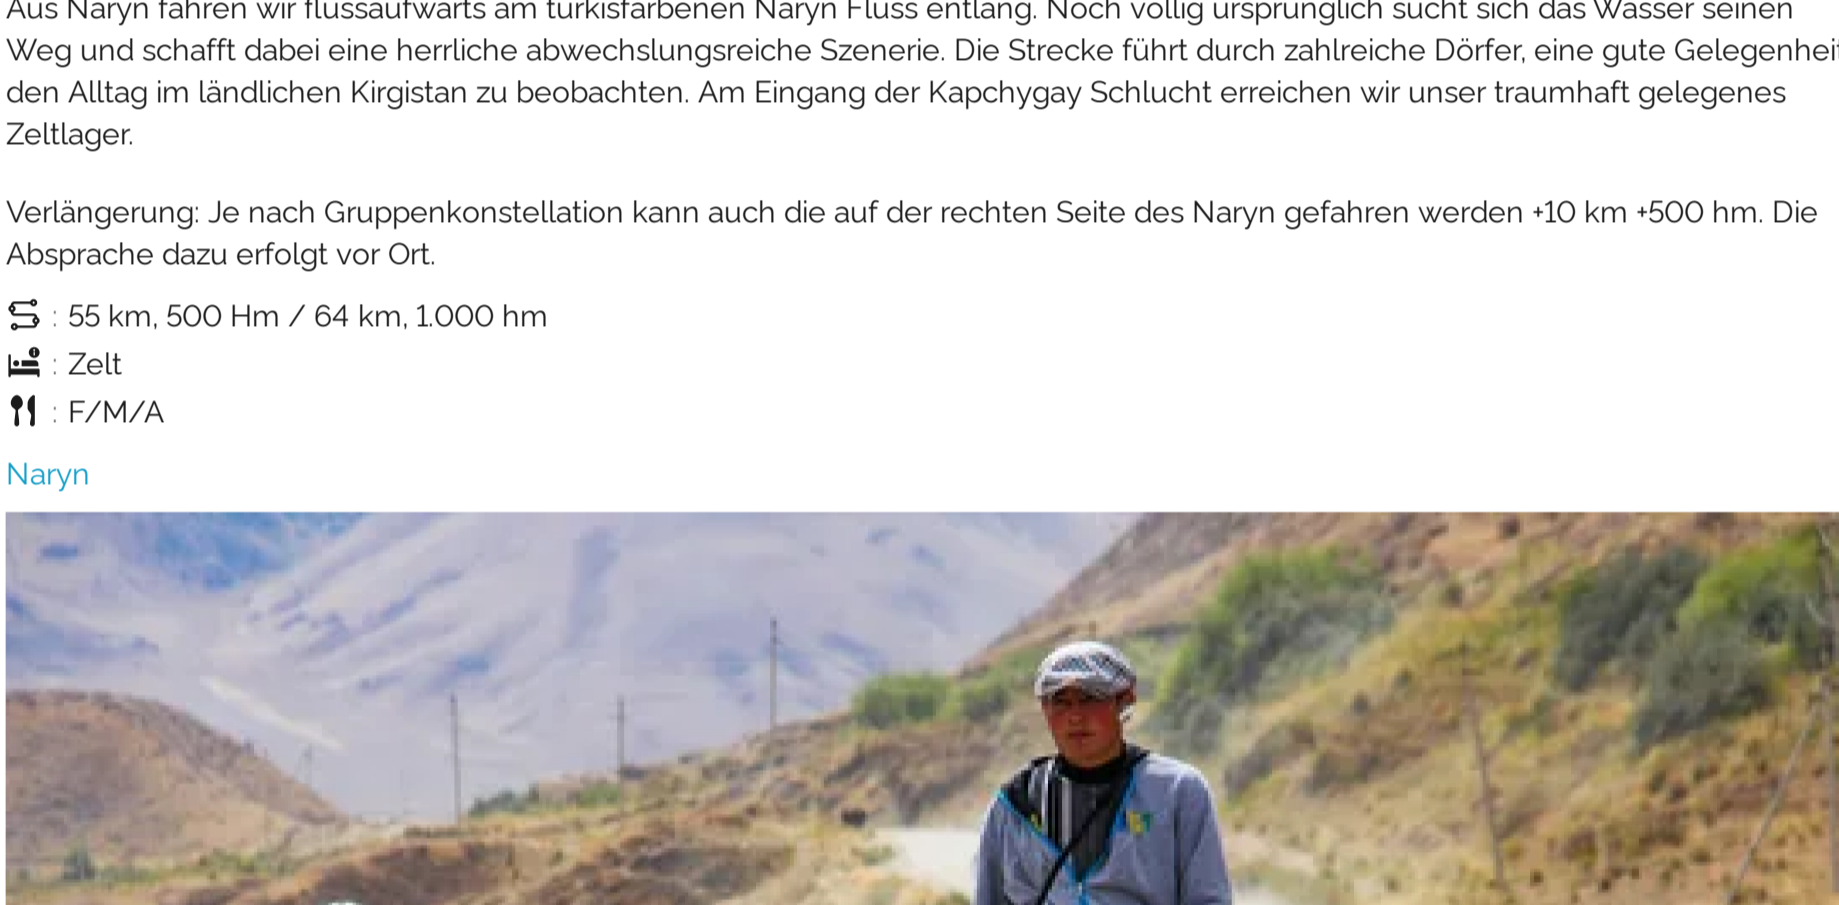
Aus Naryn fahren wir flussaufwärts am türkisfarbenen Naryn Fluss entlang. Noch völlig ursprünglich sucht sich das Wasser seinen Weg und schafft dabei eine herrliche abwechslungsreiche Szenerie. Die Strecke führt durch zahlreiche Dörfer, eine gute Gelegenhei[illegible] den Alltag im ländlichen Kirgistan zu beobachten. Am Eingang der Kapchygay Schlucht erreichen wir unser traumhaft gelegenes Zeltlager.

Verlängerung: Je nach Gruppenkonstellation kann auch die auf der rechten Seite des Naryn gefahren werden +10 km +500 hm. Die Absprache dazu erfolgt vor Ort.

: 55 km, 500 Hm / 64 km, 1.000 hm

: Zelt

: F/M/A

Naryn